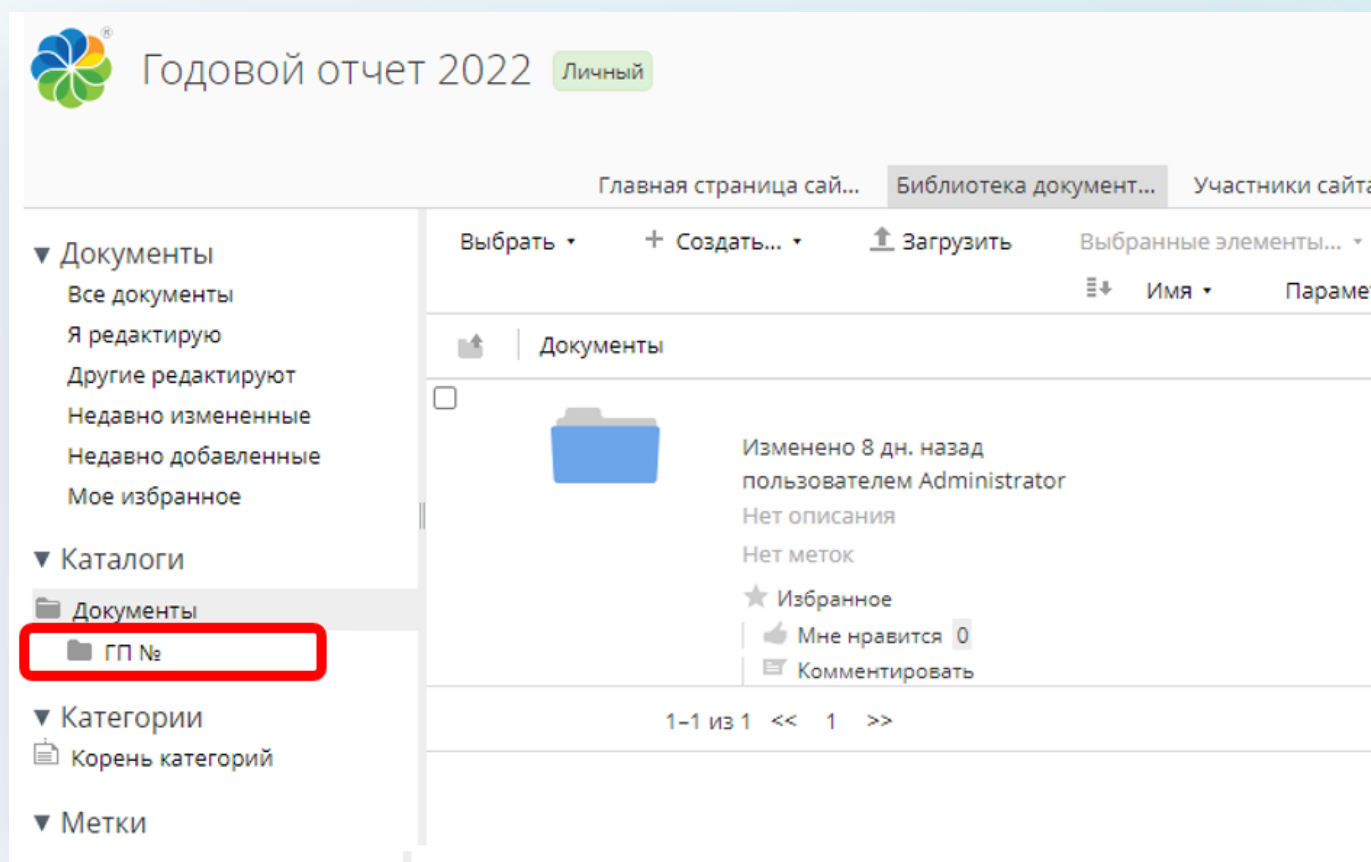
Годовой отчет 2022 Личный

Главная страница сай... Библиотека документ... Участники сайта

▾ Документы
Все документы
Я редактирую
Другие редактируют
Недавно измененные
Недавно добавленные
Мое избранное

▾ Каталоги
Документы
ГП №

▾ Категории
Корень категорий

▾ Метки

Выбрать ▾ + Создать... ▾ Загрузить Выбранные элементы... ▾
Имя ▾ Парамет

Документы

Изменено 8 дн. назад пользователем Administrator
Нет описания
Нет меток
Избранное
Мне нравится 0
Комментировать

1–1 из 1 << 1 >>